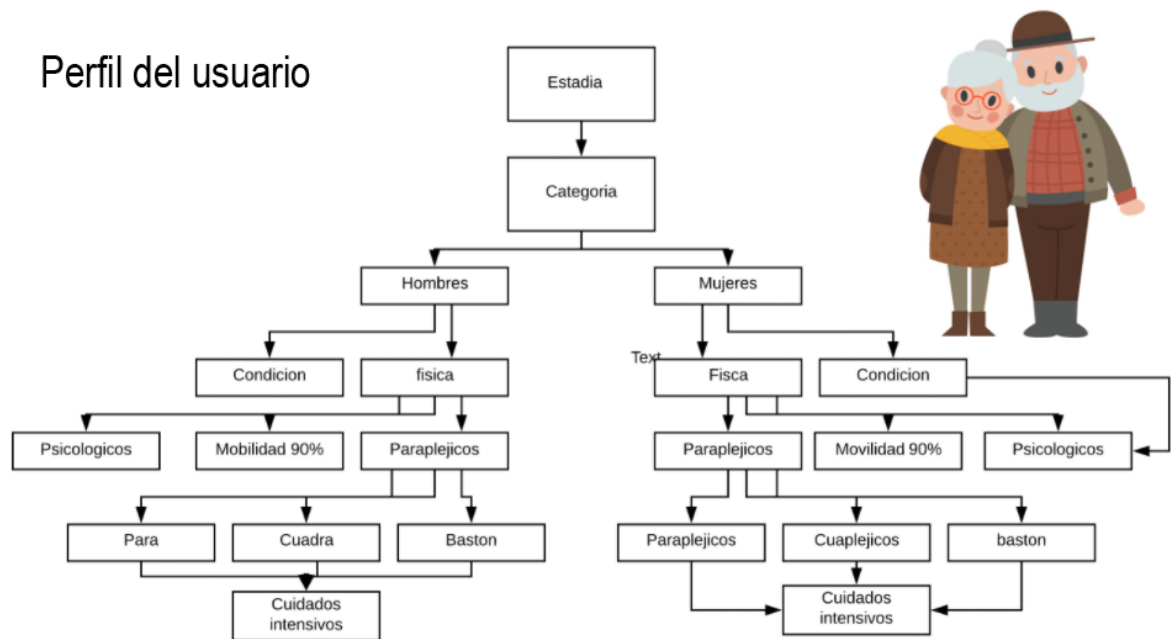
Perfil del usuario

Estadia

Categoria

Hombres

Mujeres

Condicion

fisica

Text

Fisca

Condicion

Psicologicos

Mobilidad 90%

Paraplejicos

Paraplejicos

Movilidad 90%

Psicologicos

Para

Cuadra

Baston

Paraplejicos

Cuaplejicos

baston

Cuidados intensivos

Cuidados intensivos